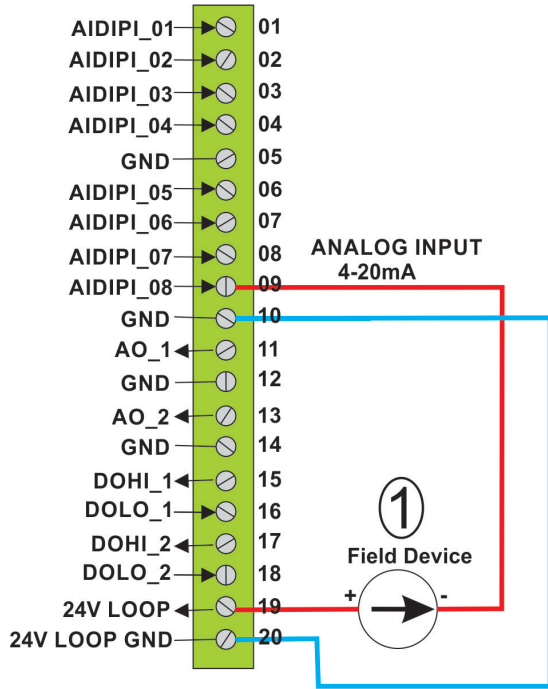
AIDIPI_01 01
AIDIPI_02 02
AIDIPI_03 03
AIDIPI_04 04
GND 05
AIDIPI_05 06
AIDIPI_06 07
AIDIPI_07 08
AIDIPI_08 09
GND 10
AO_1 11
GND 12
AO_2 13
GND 14
DOHI_1 15
DOLO_1 16
DOHI_2 17
DOLO_2 18
24V LOOP 19
24V LOOP GND 20

ANALOG INPUT
4-20mA

1
Field Device
+
-